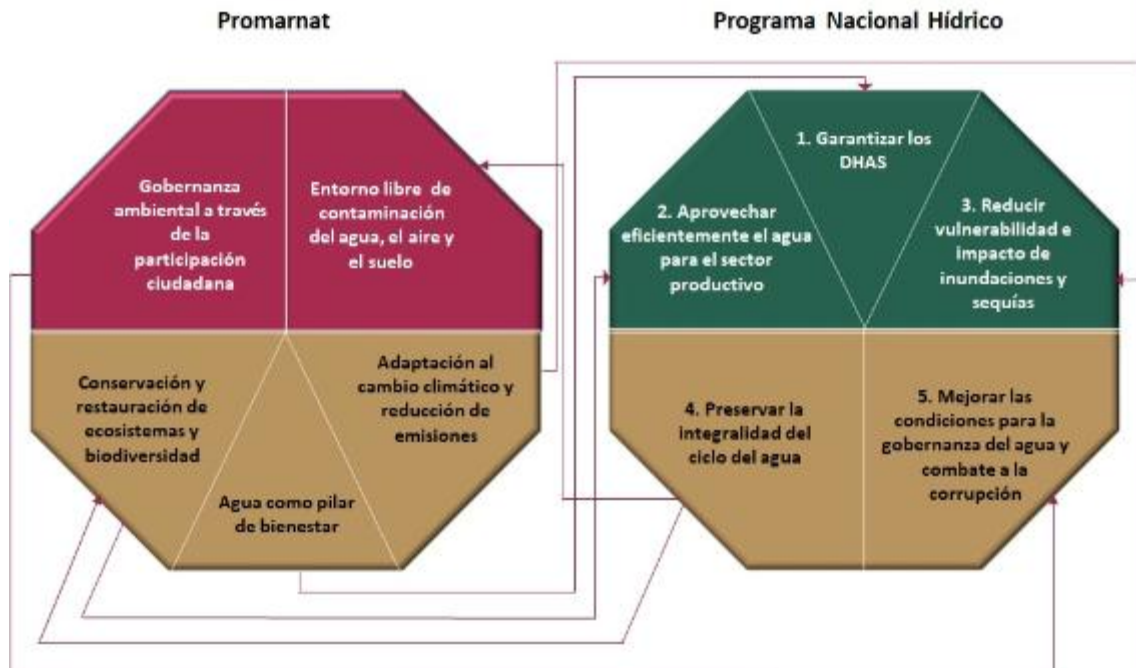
Promarnat

Programa Nacional Hídrico

Gobernanza ambiental a través de la participación ciudadana

Entorno libre de contaminación del agua, el aire y el suelo

Conservación y restauración de ecosistemas y biodiversidad

Adaptación al cambio climático y reducción de emisiones

Agua como pilar de bienestar

1. Garantizar los DHAS

2. Aprovechar eficientemente el agua para el sector productivo

3. Reducir vulnerabilidad e impacto de inundaciones y sequías

4. Preservar la integralidad del ciclo del agua

5. Mejorar las condiciones para la gobernanza del agua y combate a la corrupción